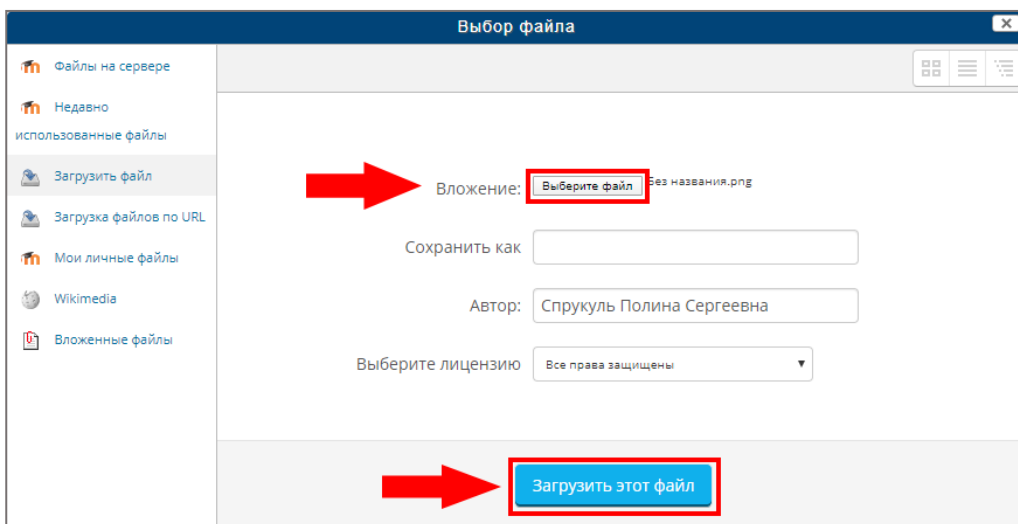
Выбор файла

Файлы на сервере

Недавно использованные файлы

Загрузить файл

Загрузка файлов по URL

Мои личные файлы

Wikimedia

Вложенные файлы

Вложение: Выберите файл Без названия.png

Сохранить как

Автор: Спрукуль Полина Сергеевна

Выберите лицензию Все права защищены

Загрузить этот файл